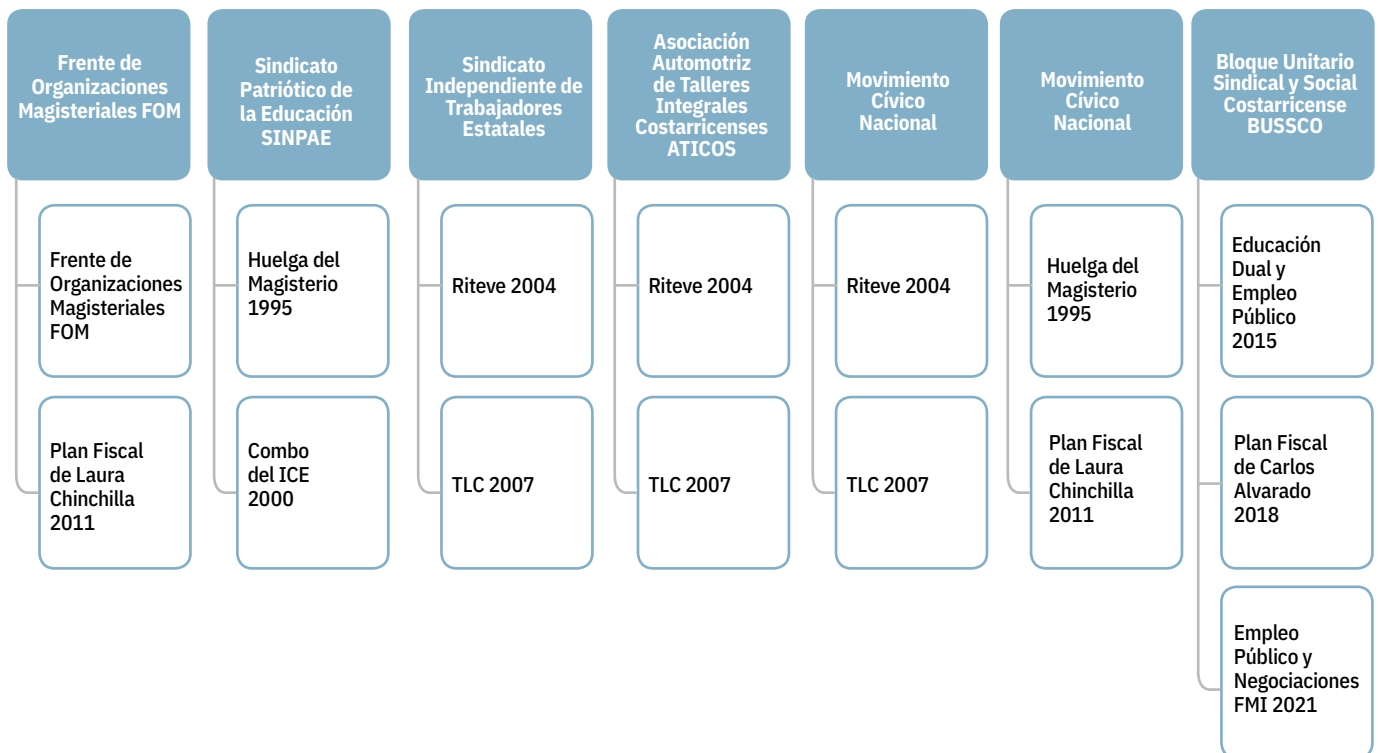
Frente de Organizaciones Magisteriales FOM

Frente de Organizaciones Magisteriales FOM

Plan Fiscal de Laura Chinchilla 2011

Sindicato Patriótico de la Educación SINPAE

Huelga del Magisterio 1995

Combo del ICE 2000

Sindicato Independiente de Trabajadores Estatales

Riteve 2004

TLC 2007

Asociación Automotriz de Talleres Integrales Costarricenses ATICOS

Riteve 2004

TLC 2007

Movimiento Cívico Nacional

Riteve 2004

TLC 2007

Movimiento Cívico Nacional

Huelga del Magisterio 1995

Plan Fiscal de Laura Chinchilla 2011

Bloque Unitario Sindical y Social Costarricense BUSSCO

Educación Dual y Empleo Público 2015

Plan Fiscal de Carlos Alvarado 2018

Empleo Público y Negociaciones FMI 2021